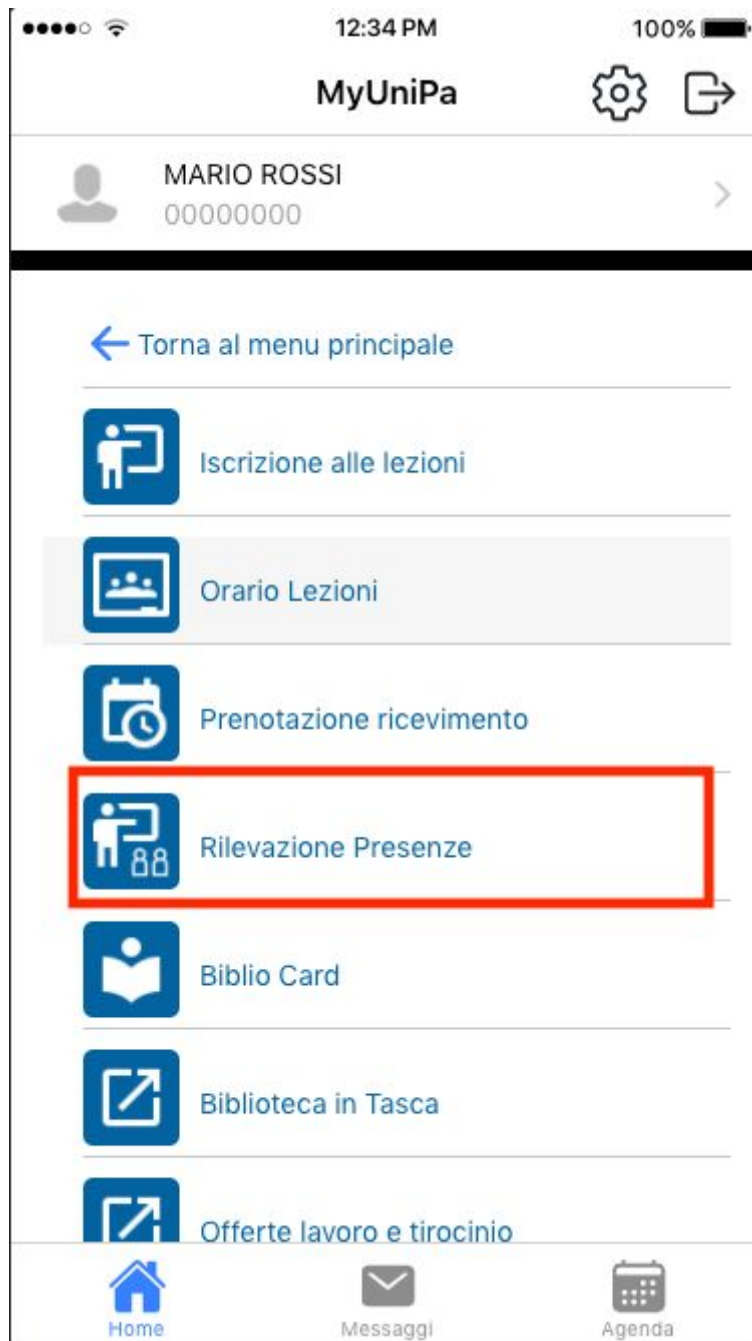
12:34 PM
100%

MyUniPa

MARIO ROSSI
00000000

Torna al menu principale

Iscrizione alle lezioni

Orario Lezioni

Prenotazione ricevimento

Rilevazione Presenze

Biblio Card

Biblioteca in Tasca

Offerte lavoro e tirocinio

Home
Messaggi
Agenda